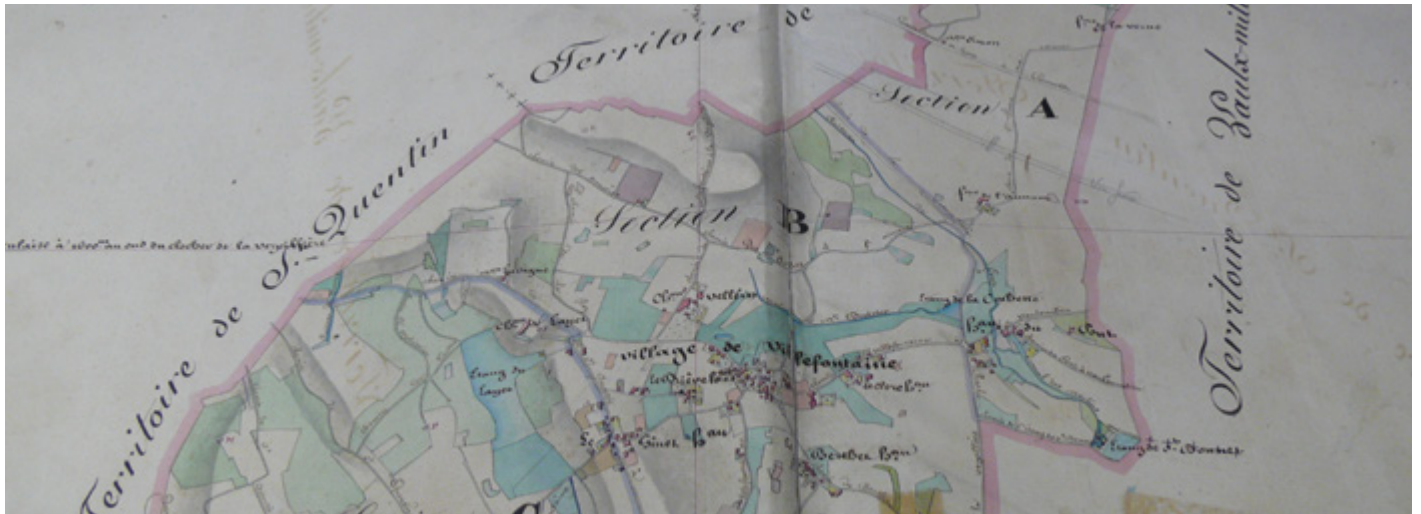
Territoire de

Section A

Territoire de S.t Quentin

Section B

Territoire de Vaulx-mil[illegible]

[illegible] à 1000m au out du clocher de la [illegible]

village de Villefontaine

Etang de la Culbaine

Etang du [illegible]

Etang de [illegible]

Etang de St Bonnet

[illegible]